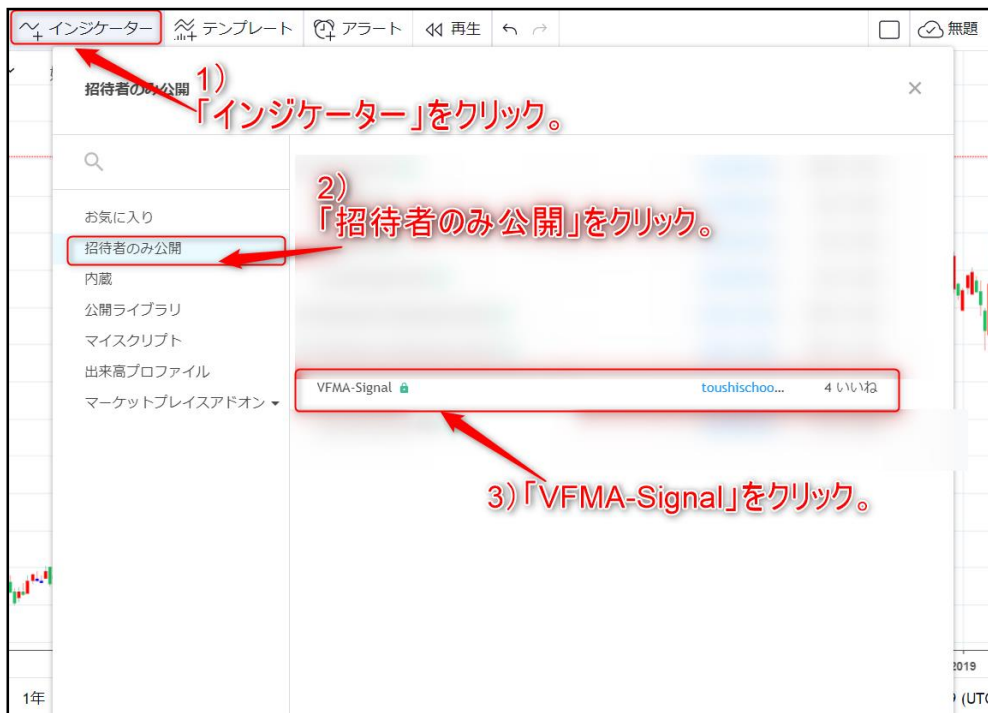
インジケーター　テンプレート　アラート　再生　無題

招待者のみ公開

1）
「インジケーター」をクリック。

2）
「招待者のみ公開」をクリック。

お気に入り
招待者のみ公開
内蔵
公開ライブラリ
マイスクリプト
出来高プロファイル
マーケットプレイスアドオン ▾

VFMA-Signal　toushischoo...　4 いいね

3）「VFMA-Signal」をクリック。

2019
1年
(UTC